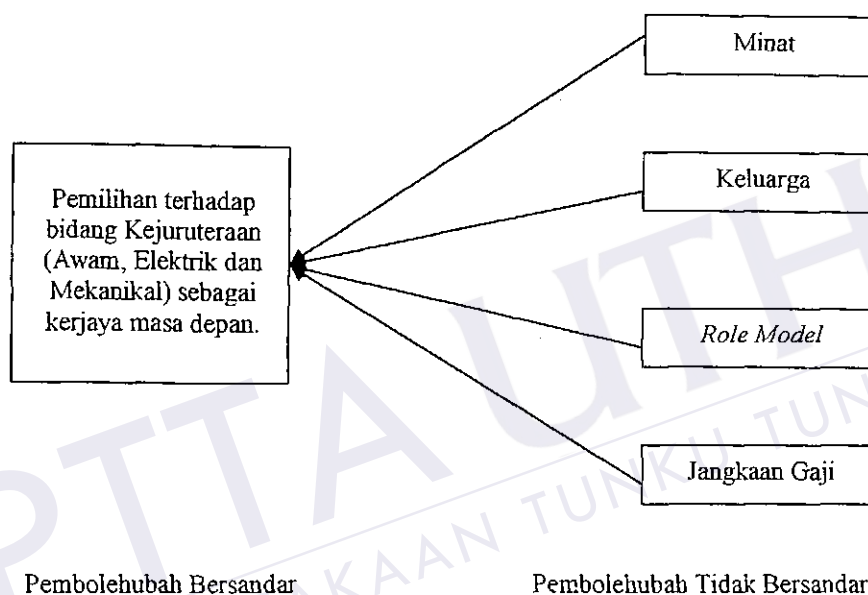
Minat

Pemilihan terhadap bidang Kejuruteraan (Awam, Elektrik dan Mekanikal) sebagai kerjaya masa depan.

Keluarga

*Role Model*

Jangkaan Gaji

Pembolehubah Bersandar

Pembolehubah Tidak Bersandar

PTTA UTHM
PERPUSTAKAAN TUNKU TUN